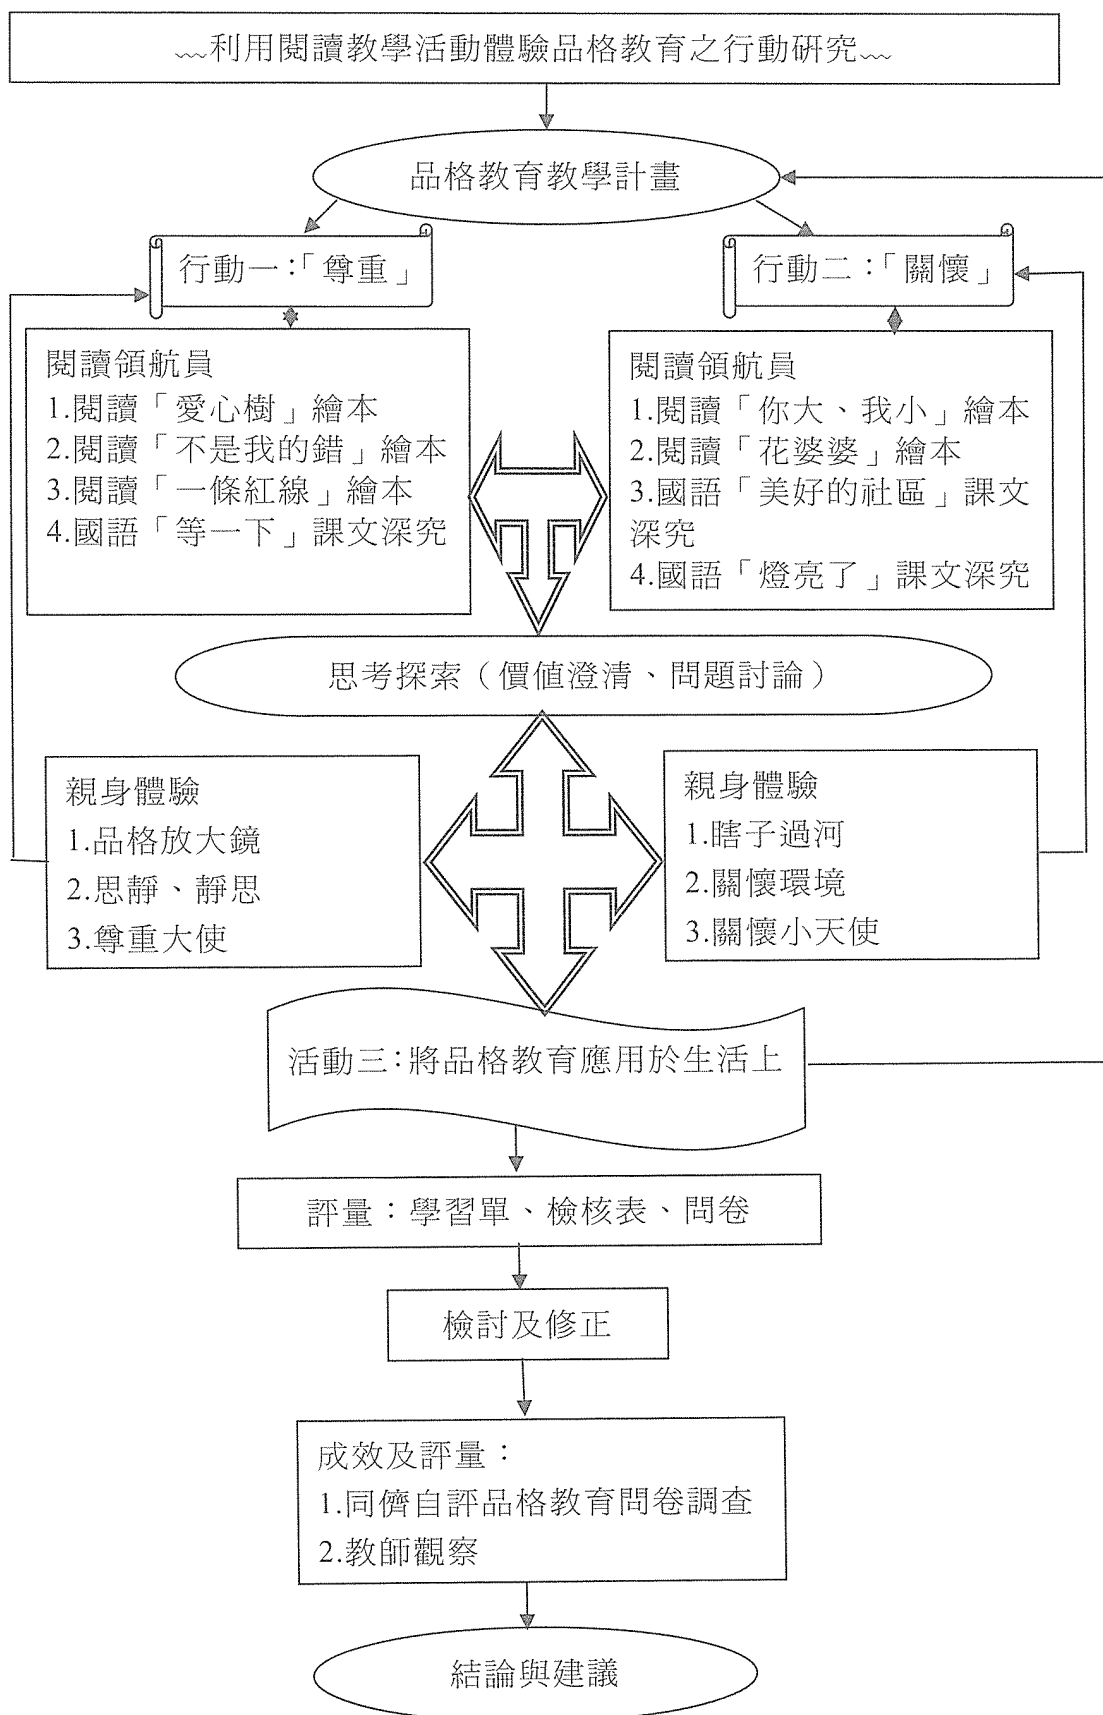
﹏利用閱讀教學活動體驗品格教育之行動研究﹏

品格教育教學計畫

行動一:「尊重」

行動二:「關懷」

閱讀領航員
1.閱讀「愛心樹」繪本
2.閱讀「不是我的錯」繪本
3.閱讀「一條紅線」繪本
4.國語「等一下」課文深究

閱讀領航員
1.閱讀「你大、我小」繪本
2.閱讀「花婆婆」繪本
3.國語「美好的社區」課文深究
4.國語「燈亮了」課文深究

思考探索（價值澄清、問題討論）

親身體驗
1.品格放大鏡
2.思靜、靜思
3.尊重大使

親身體驗
1.瞎子過河
2.關懷環境
3.關懷小天使

活動三:將品格教育應用於生活上

評量：學習單、檢核表、問卷

檢討及修正

成效及評量：
1.同儕自評品格教育問卷調查
2.教師觀察

結論與建議